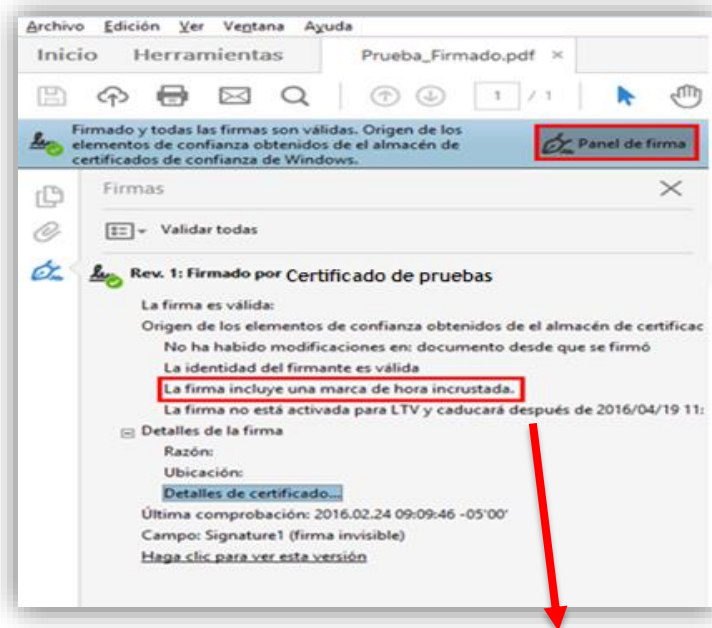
Archivo Edición Ver Ventana Ayuda

Inicio Herramientas Prueba_Firmado.pdf ×

1 / 1

Firmado y todas las firmas son válidas. Origen de los elementos de confianza obtenidos de el almacén de certificados de confianza de Windows.

Panel de firma

Firmas

Validar todas

Rev. 1: Firmado por Certificado de pruebas

La firma es válida:

Origen de los elementos de confianza obtenidos de el almacén de certificac

No ha habido modificaciones en: documento desde que se firmó

La identidad del firmante es válida

La firma incluye una marca de hora incrustada.

La firma no está activada para LTV y caducará después de 2016/04/19 11:

Detalles de la firma

Razón:

Ubicación:

Detalles de certificado...

Última comprobación: 2016.02.24 09:09:46 -05'00'

Campo: Signature1 (firma invisible)

Haga clic para ver esta versión